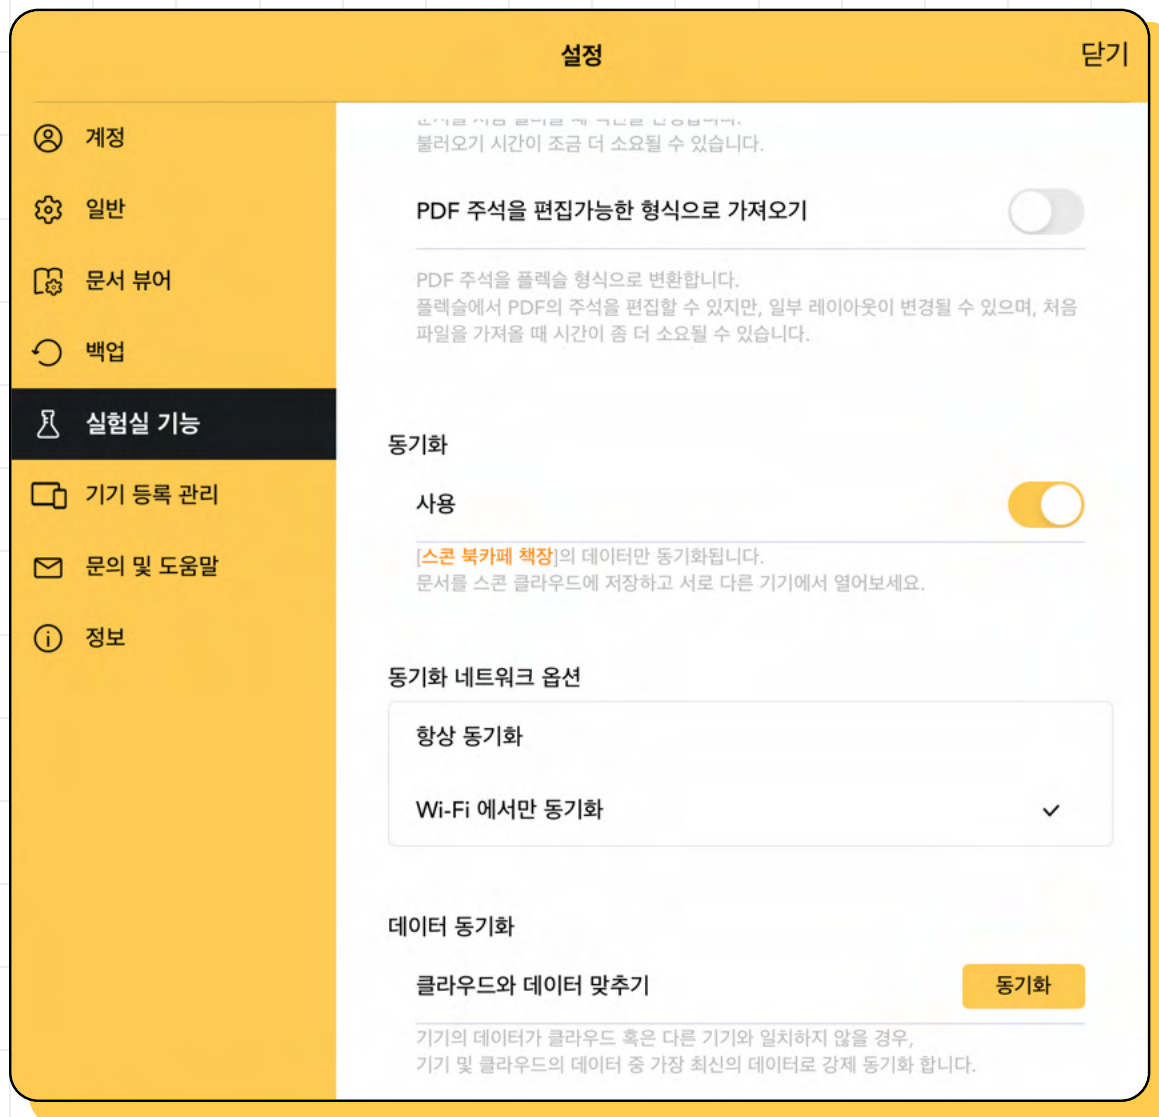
설정

닫기

계정

일반

문서 뷰어

백업

실험실 기능

기기 등록 관리

문의 및 도움말

정보

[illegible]
불러오기 시간이 조금 더 소요될 수 있습니다.

PDF 주석을 편집가능한 형식으로 가져오기

PDF 주석을 플렉슬 형식으로 변환합니다.
플렉슬에서 PDF의 주석을 편집할 수 있지만, 일부 레이아웃이 변경될 수 있으며, 처음 파일을 가져올 때 시간이 좀 더 소요될 수 있습니다.

동기화

사용

[스콘 북카페 책장]의 데이터만 동기화됩니다.
문서를 스콘 클라우드에 저장하고 서로 다른 기기에서 열어보세요.

동기화 네트워크 옵션

항상 동기화

Wi-Fi 에서만 동기화

데이터 동기화

클라우드와 데이터 맞추기

동기화

기기의 데이터가 클라우드 혹은 다른 기기와 일치하지 않을 경우,
기기 및 클라우드의 데이터 중 가장 최신의 데이터로 강제 동기화 합니다.